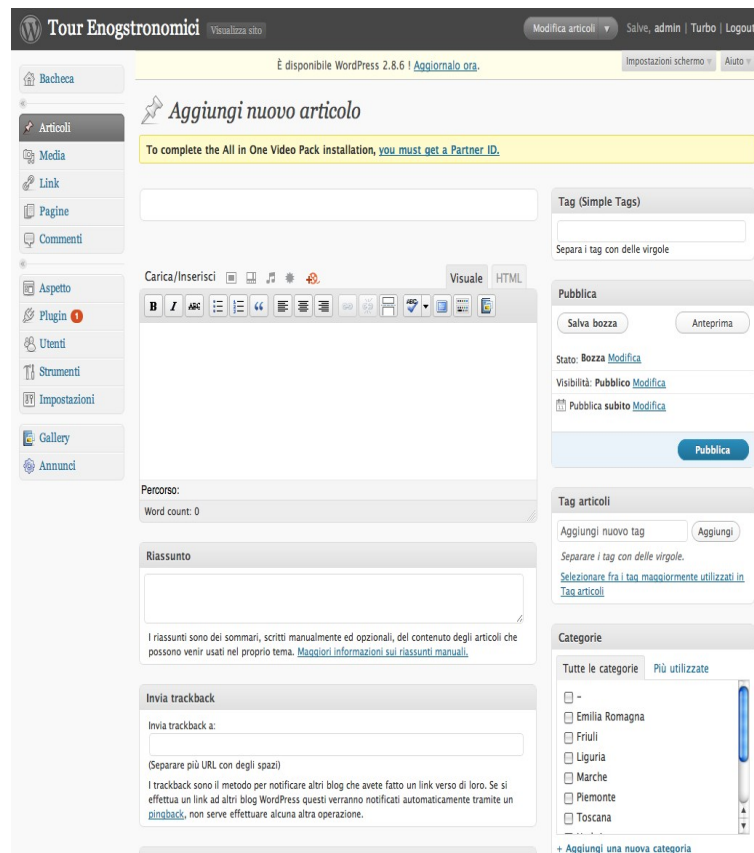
Tour Enogstronomici Visualizza sito

Modifica articoli ▼ Salve, admin | Turbo | Logout

È disponibile WordPress 2.8.6 ! Aggiornalo ora.

Impostazioni schermo ▼ Aiuto ▼

Bacheca

Articoli
Media
Link
Pagine
Commenti

Aspetto
Plugin 1
Utenti
Strumenti
Impostazioni

Gallery
Annunci

Aggiungi nuovo articolo

To complete the All in One Video Pack installation, you must get a Partner ID.

Carica/Inserisci

Visuale HTML

Percorso:

Word count: 0

Riassunto

I riassunti sono dei sommari, scritti manualmente ed opzionali, del contenuto degli articoli che possono venir usati nel proprio tema. Maggiori informazioni sui riassunti manuali.

Invia trackback

Invia trackback a:

(Separare più URL con degli spazi)

I trackback sono il metodo per notificare altri blog che avete fatto un link verso di loro. Se si effettua un link ad altri blog WordPress questi verranno notificati automaticamente tramite un pingback, non serve effettuare alcuna altra operazione.

Tag (Simple Tags)

Separa i tag con delle virgole

Pubblica

Salva bozza

Anteprima

Stato: Bozza Modifica

Visibilità: Pubblico Modifica

Pubblica subito Modifica

Pubblica

Tag articoli

Aggiungi nuovo tag

Aggiungi

Separare i tag con delle virgole.

Selezionare fra i tag maggiormente utilizzati in Tag articoli

Categorie

Tutte le categorie

Più utilizzate

-
Emilia Romagna
Friuli
Liguria
Marche
Piemonte
Toscana

+ Aggiungi una nuova categoria